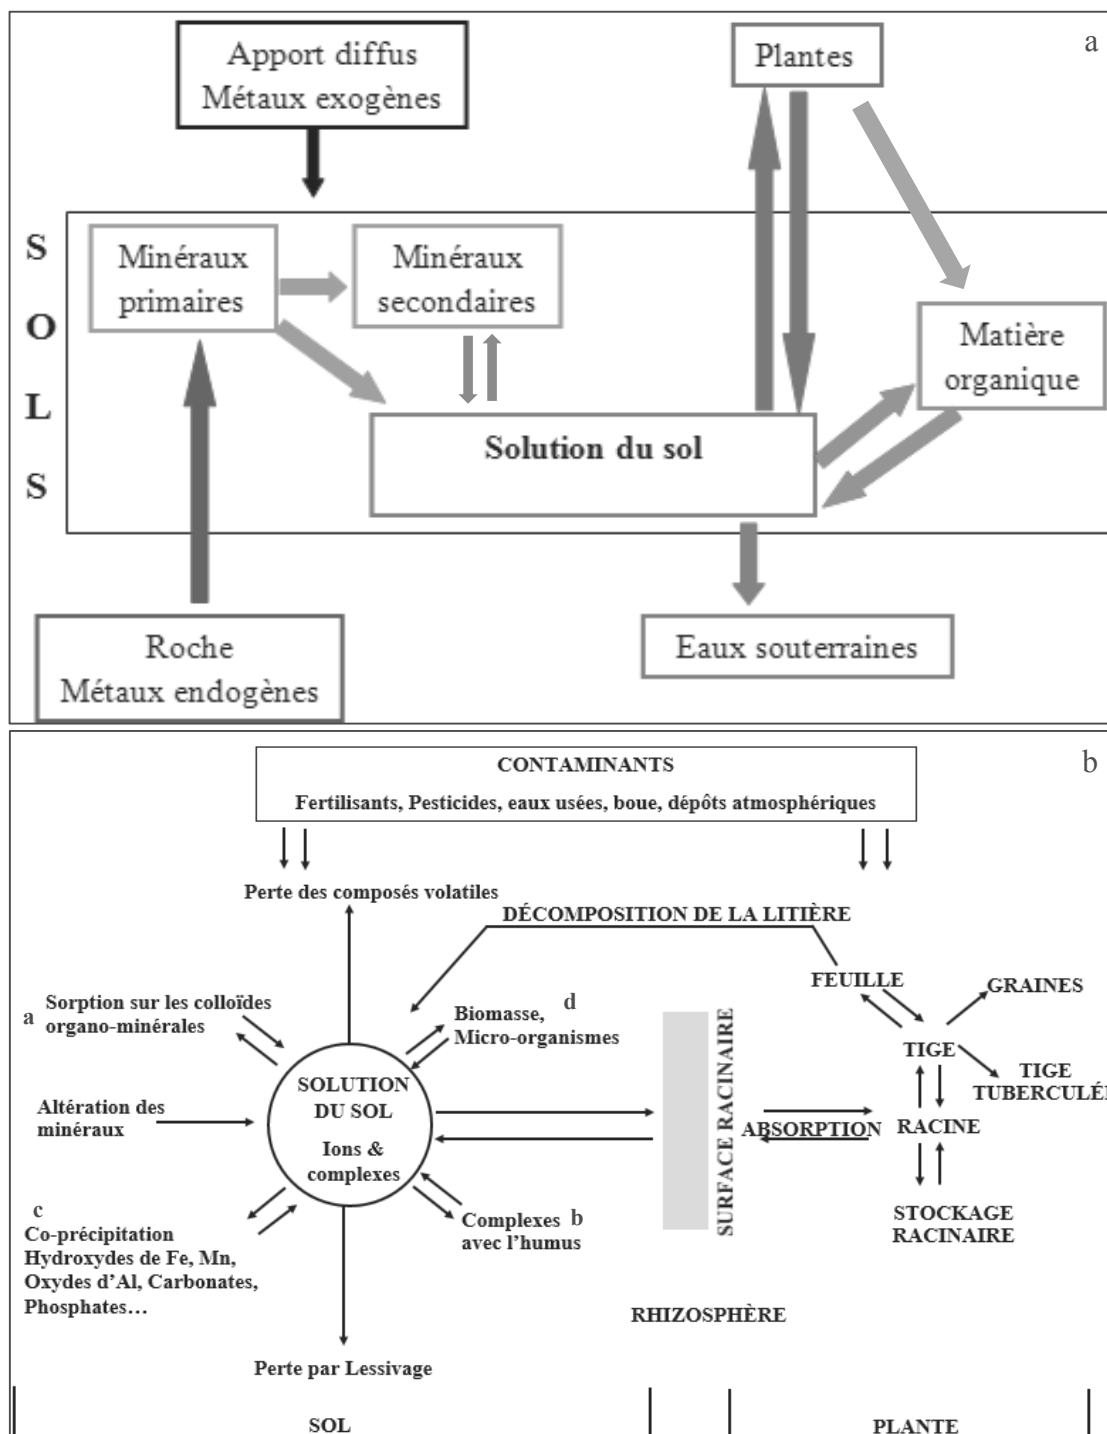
a

Apport diffus
Métaux exogènes

Plantes

S
O
L
S

Minéraux primaires

Minéraux secondaires

Matière organique

Solution du sol

Roche
Métaux endogènes

Eaux souterraines

b

CONTAMINANTS
Fertilisants, Pesticides, eaux usées, boue, dépôts atmosphériques

Perte des composés volatiles

DÉCOMPOSITION DE LA LITIÈRE

FEUILLE

GRAINES

a Sorption sur les colloïdes organo-minérales

d Biomasse, Micro-organismes

TIGE

TIGE TUBERCULÉ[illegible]

Altération des minéraux

SOLUTION DU SOL
Ions & complexes

SURFACE RACINAIRE

ABSORPTION

RACINE

c
Co-précipitation
Hydroxydes de Fe, Mn, Oxydes d'Al, Carbonates, Phosphates…

Complexes avec l'humus b

STOCKAGE RACINAIRE

RHIZOSPHÈRE

Perte par Lessivage

SOL

PLANTE